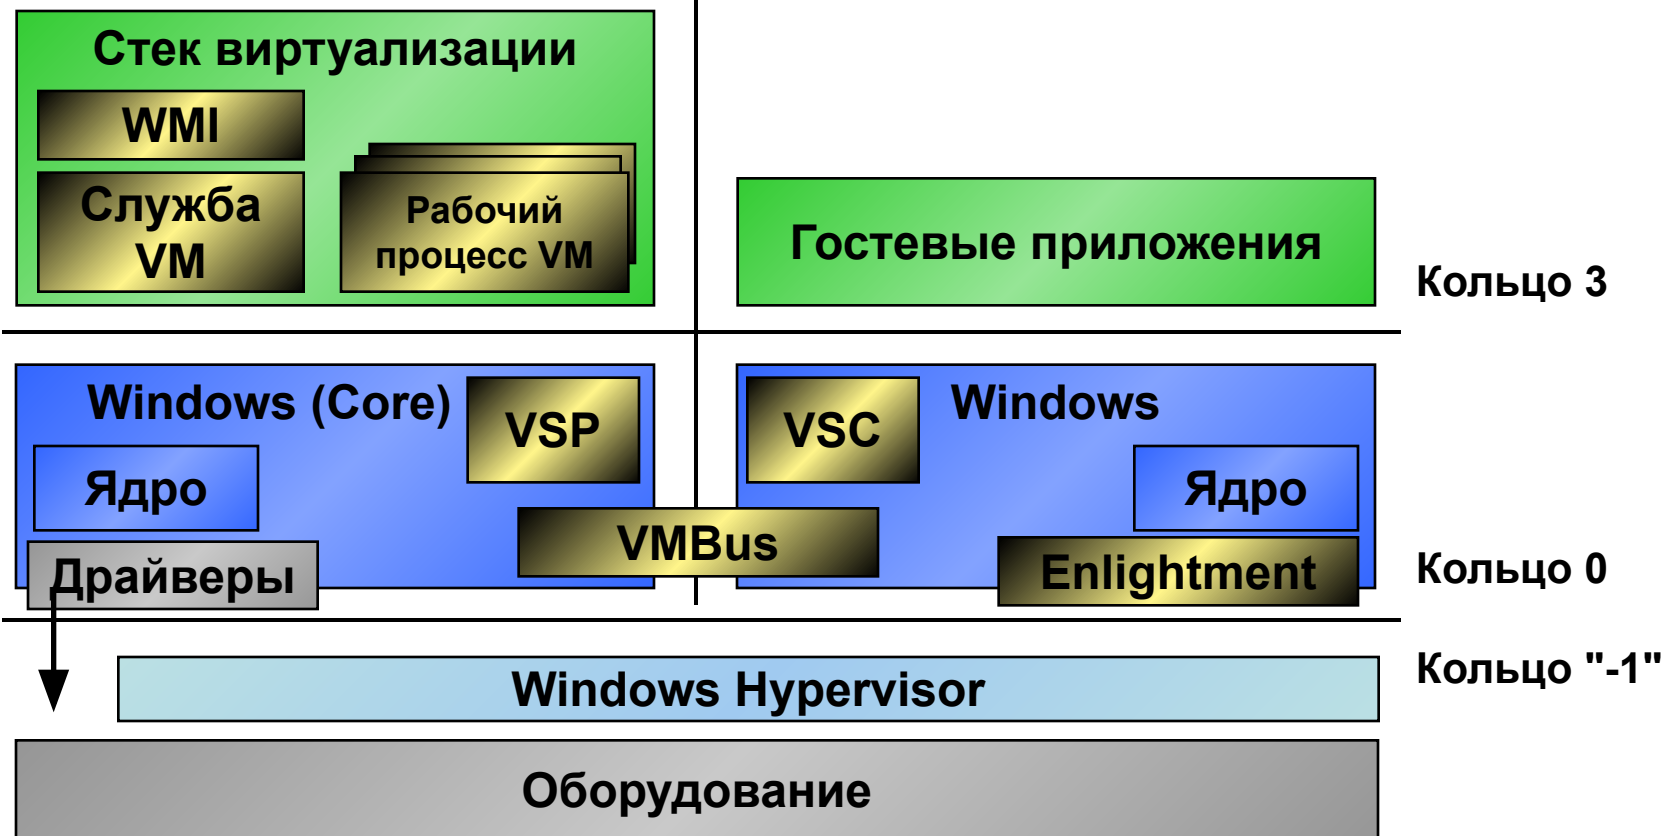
Стек виртуализации

WMI

Служба VM

Рабочий процесс VM

Гостевые приложения

Кольцо 3

Windows (Core)

VSP

Ядро

Драйверы

VMBus

VSC

Windows

Ядро

Enlightment

Кольцо 0

Кольцо "-1"

Windows Hypervisor

Оборудование